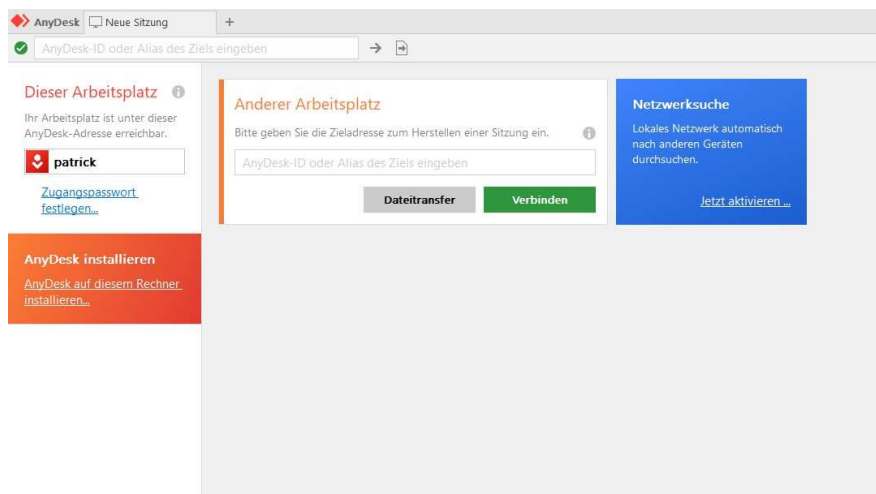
AnyDesk Neue Sitzung +

AnyDesk-ID oder Alias des Ziels eingeben

Dieser Arbeitsplatz

Ihr Arbeitsplatz ist unter dieser AnyDesk-Adresse erreichbar.

patrick

Zugangspasswort festlegen...

AnyDesk installieren

AnyDesk auf diesem Rechner installieren...

Anderer Arbeitsplatz

Bitte geben Sie die Zieladresse zum Herstellen einer Sitzung ein.

AnyDesk-ID oder Alias des Ziels eingeben

Dateitransfer

Verbinden

Netzwerksuche

Lokales Netzwerk automatisch nach anderen Geräten durchsuchen.

Jetzt aktivieren ...